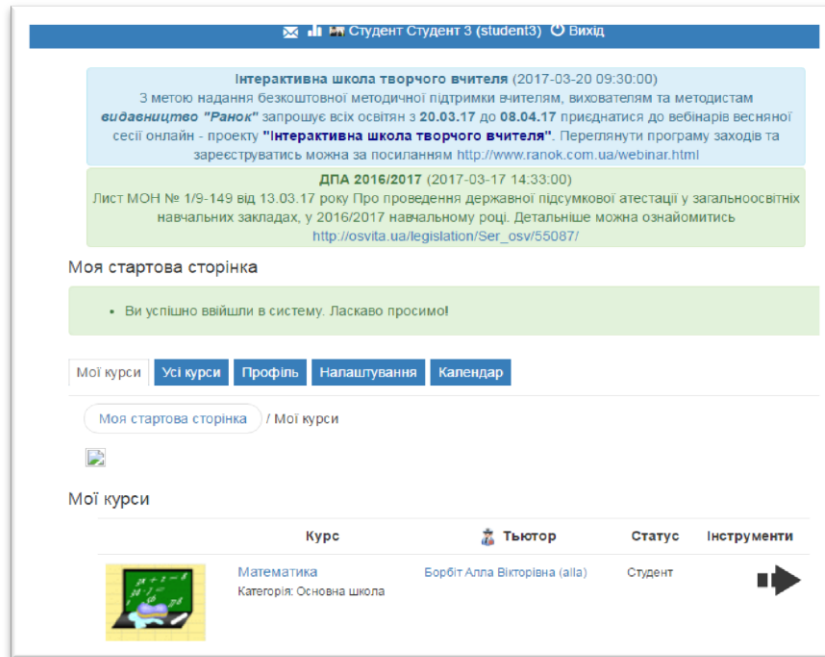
Студент Студент 3 (student3) Вихід

Інтерактивна школа творчого вчителя (2017-03-20 09:30:00)
З метою надання безкоштовної методичної підтримки вчителям, вихователям та методистам видавництво "Ранок" запрошує всіх освітян з 20.03.17 до 08.04.17 приєднатися до вебінарів весняної сесії онлайн - проекту "Інтерактивна школа творчого вчителя". Переглянути програму заходів та зареєструватись можна за посиланням http://www.ranok.com.ua/webinar.html

ДПА 2016/2017 (2017-03-17 14:33:00)
Лист МОН № 1/9-149 від 13.03.17 року Про проведення державної підсумкової атестації у загальноосвітніх навчальних закладах, у 2016/2017 навчальному році. Детальніше можна ознайомитись http://osvita.ua/legislation/Ser_osv/55087/

Моя стартова сторінка

• Ви успішно ввійшли в систему. Ласкаво просимо!

Мої курси | Усі курси | Профіль | Налаштування | Календар

Моя стартова сторінка / Мої курси

Мої курси

| | Курс | Тьютор | Статус | Інструменти |
|---|---|---|---|---|
| | Математика Категорія: Основна школа | Борбіт Алла Вікторівна (alla) | Студент | |